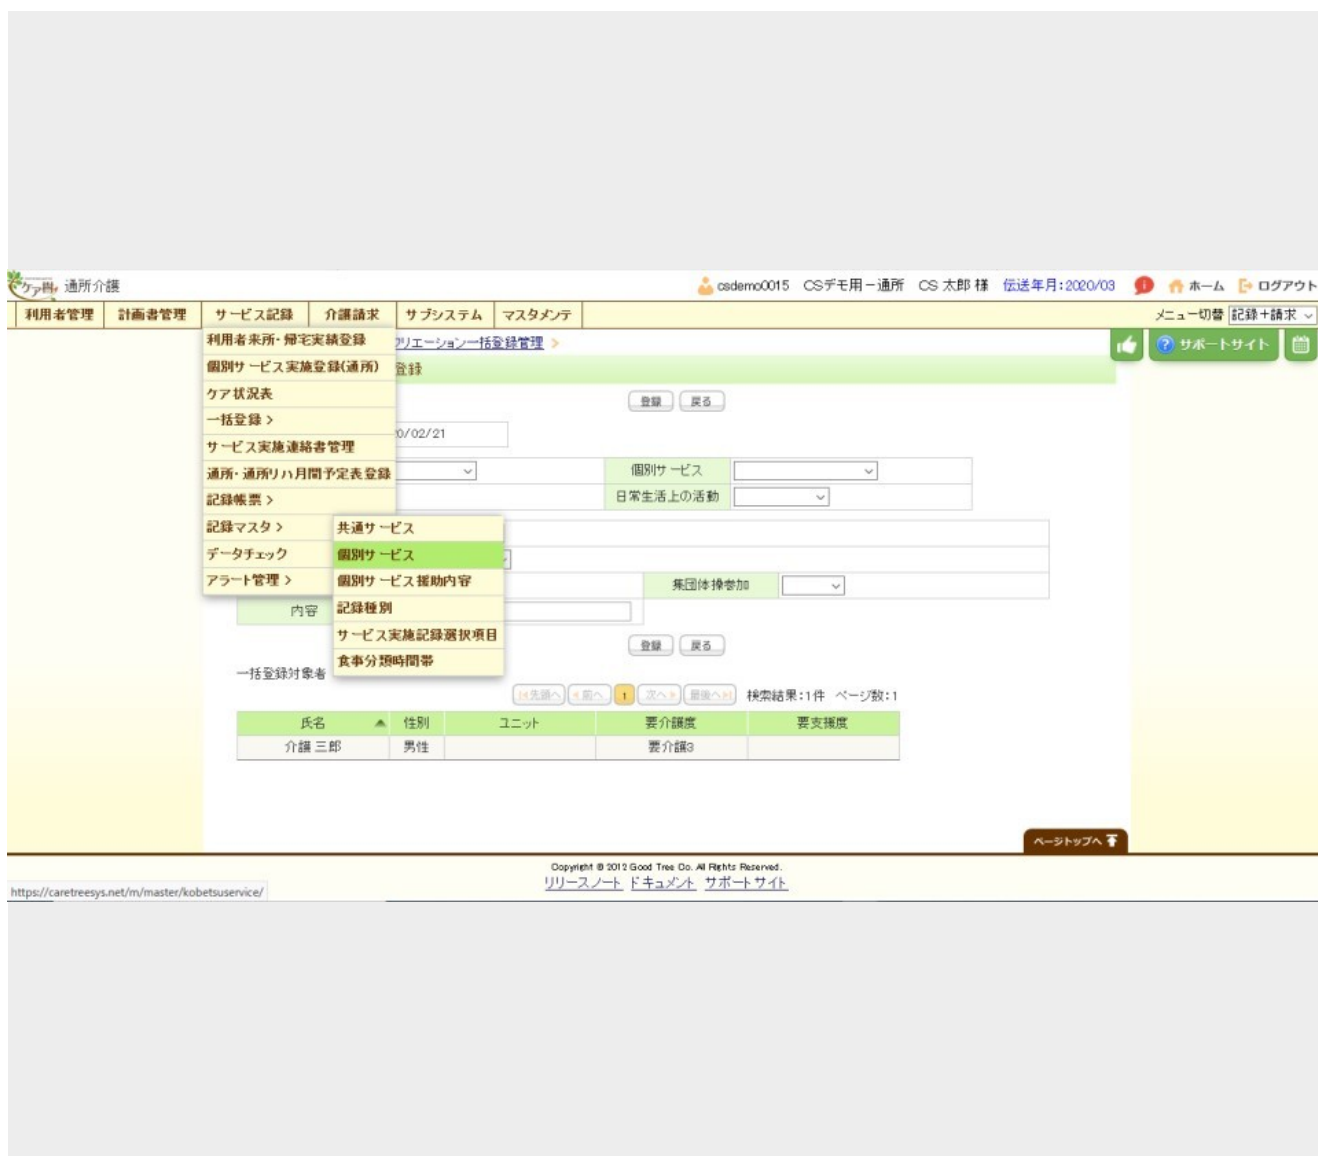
ケア樹 通所介護

csdemo0015 CSデモ用ー通所 CS 太郎 様 伝送年月:2020/03 ホーム ログアウト

利用者管理 | 計画書管理 | サービス記録 | 介護請求 | サブシステム | マスタメンテ

メニュー切替 記録+請求

利用者来所・帰宅実績登録
個別サービス実施登録(通所)
ケア状況表
一括登録 >
サービス実施連絡書管理
通所・通所リハ月間予定表登録
記録帳票 >
記録マスタ >
データチェック
アラート管理 >

共通サービス
個別サービス
個別サービス援助内容
記録種別
サービス実施記録選択項目
食事分類時間帯

リエーション一括登録管理 >

登録

サポートサイト

登録 戻る

0/02/21

個別サービス
日常生活上の活動

集団体操参加

内容

登録 戻る

一括登録対象者

先頭へ 前へ 1 次へ 最後へ 検索結果:1件 ページ数:1

| 氏名 | 性別 | ユニット | 要介護度 | 要支援度 |
|---|---|---|---|---|
| 介護 三郎 | 男性 | | 要介護3 | |

ページトップへ

Copyright © 2012 Good Tree Co. All Rights Reserved.
リリースノート ドキュメント サポートサイト

https://caretreesys.net/m/master/kobetsuservice/